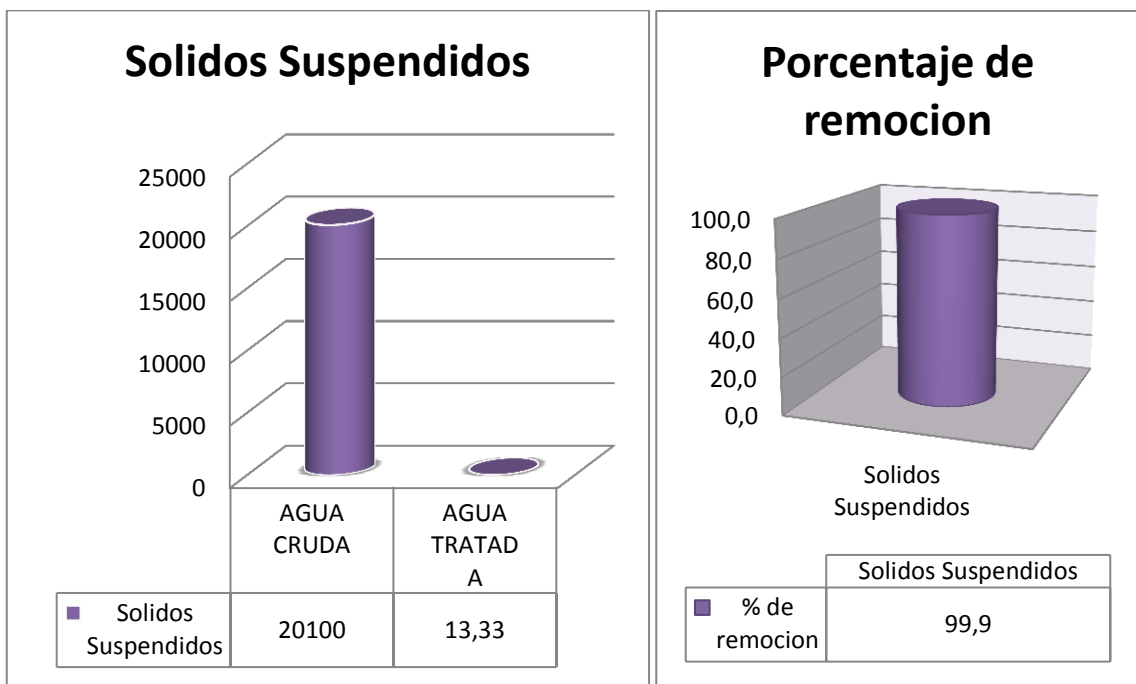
Solidos Suspendidos

25000
20000
15000
10000
5000
0

| | AGUA CRUDA | AGUA TRATADA |
|---|---|---|
| Solidos Suspendidos | 20100 | 13,33 |

Porcentaje de remocion

100,0
80,0
60,0
40,0
20,0
0,0

Solidos Suspendidos

| | Solidos Suspendidos |
|---|---|
| % de remocion | 99,9 |